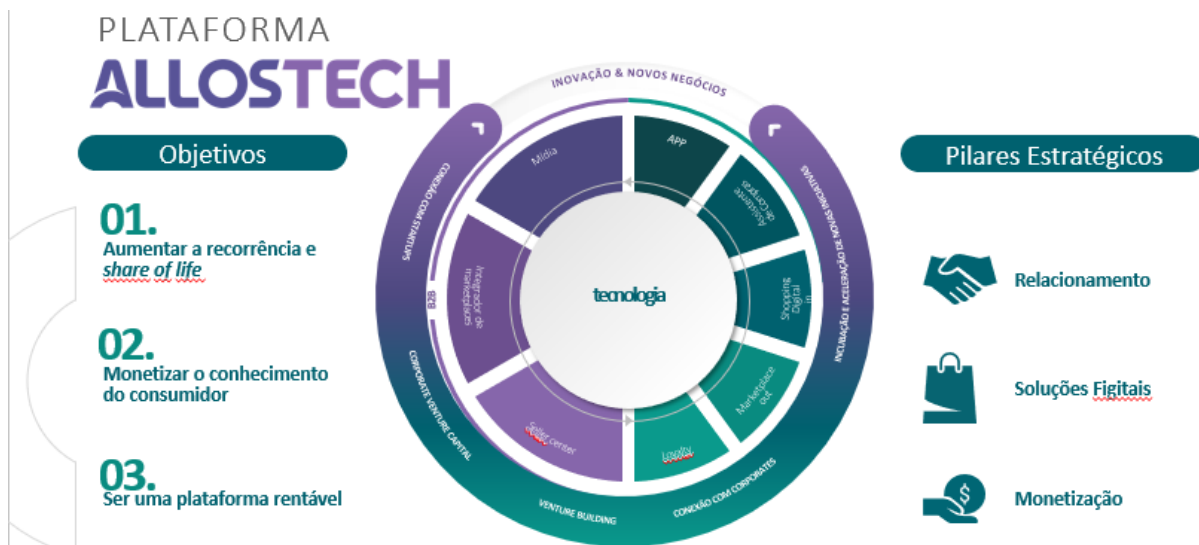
PLATAFORMA
ALLOSTECH

Objetivos

01.
Aumentar a recorrência e *share of life*

02.
Monetizar o conhecimento do consumidor

03.
Ser uma plataforma rentável

INOVAÇÃO & NOVOS NEGÓCIOS

CONEXÃO COM STARTUPS

INCUBAÇÃO E ACELERAÇÃO DE NOVAS INICIATIVAS

B2B

CORPORATE VENTURE CAPITAL

VENTURE BUILDING

CONEXÃO COM CORPORATES

Mídia

APP

Assistente de Compras

Shopping Digital

Integrador de marketplaces

tecnologia

Marketplace out

Seller center

Loyalty

Pilares Estratégicos

Relacionamento

Soluções Figitais

Monetização